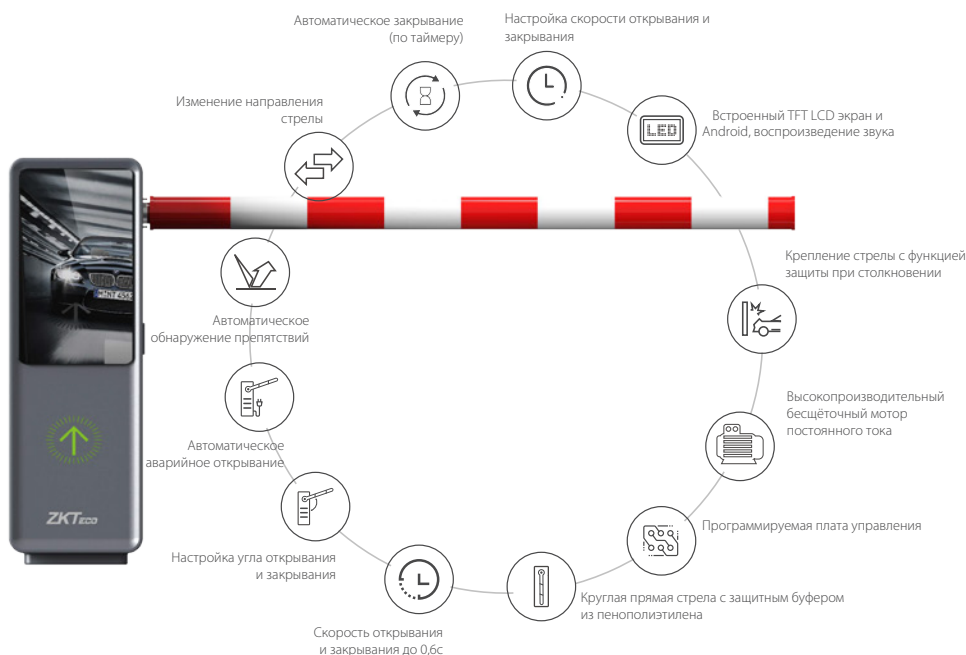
Автоматическое закрывание (по таймеру)

Настройка скорости открывания и закрывания

Изменение направления стрелы

LED

Встроенный TFT LCD экран и Android, воспроизведение звука

Крепление стрелы с функцией защиты при столкновении

Автоматическое обнаружение препятствий

Автоматическое аварийное открывание

Высокопроизводительный бесщёточный мотор постоянного тока

ZKTeco

Программируемая плата управления

Настройка угла открывания и закрывания

Круглая прямая стрела с защитным буфером из пенополиэтилена

Скорость открывания и закрывания до 0,6с